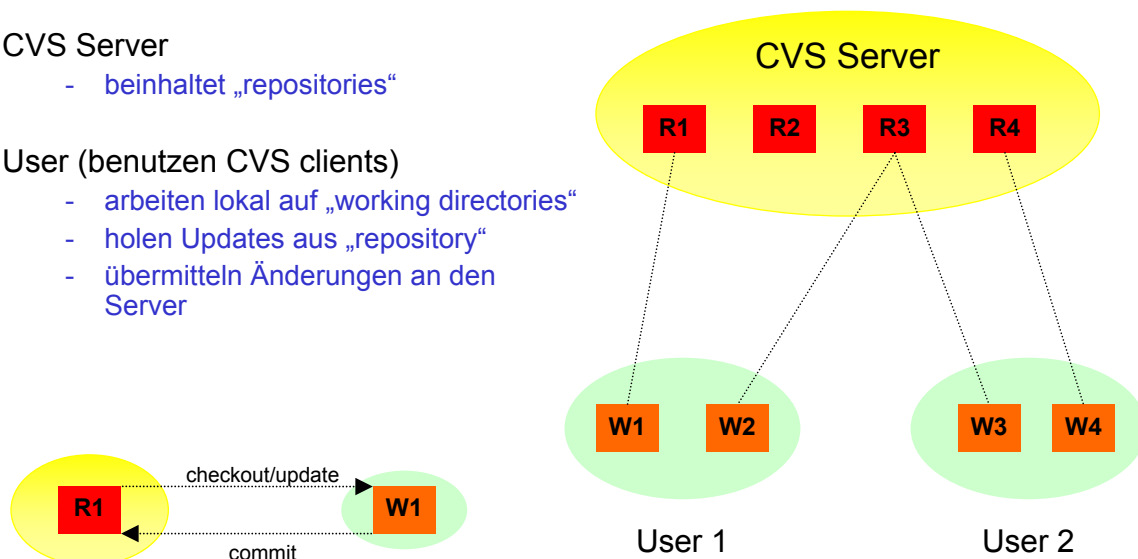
CVS Server
- beinhaltet „repositories“

User (benutzen CVS clients)
- arbeiten lokal auf „working directories“
- holen Updates aus „repository“
- übermitteln Änderungen an den Server

CVS Server

R1 R2 R3 R4

W1 W2 W3 W4

User 1 User 2

R1 checkout/update W1

commit